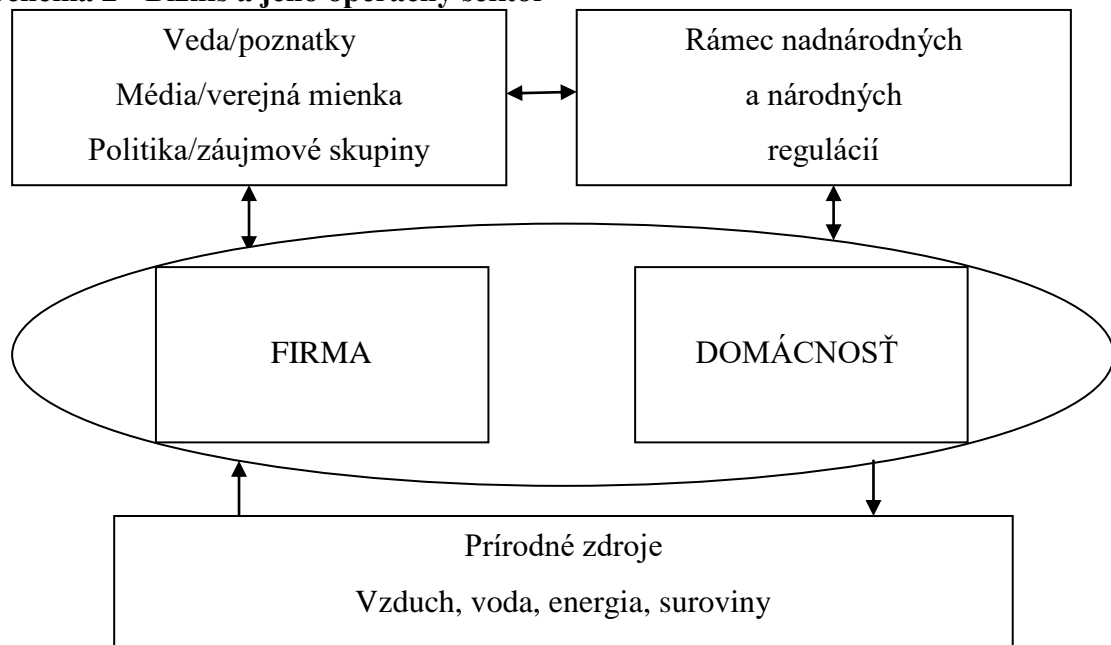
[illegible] 2 - Biznis a jeho operačný sektor

Veda/poznatky
Média/verejná mienka
Politika/záujmové skupiny

Rámec nadnárodných
a národných
regulácií

FIRMA

DOMÁCNOSŤ

Prírodné zdroje
Vzduch, voda, energia, suroviny